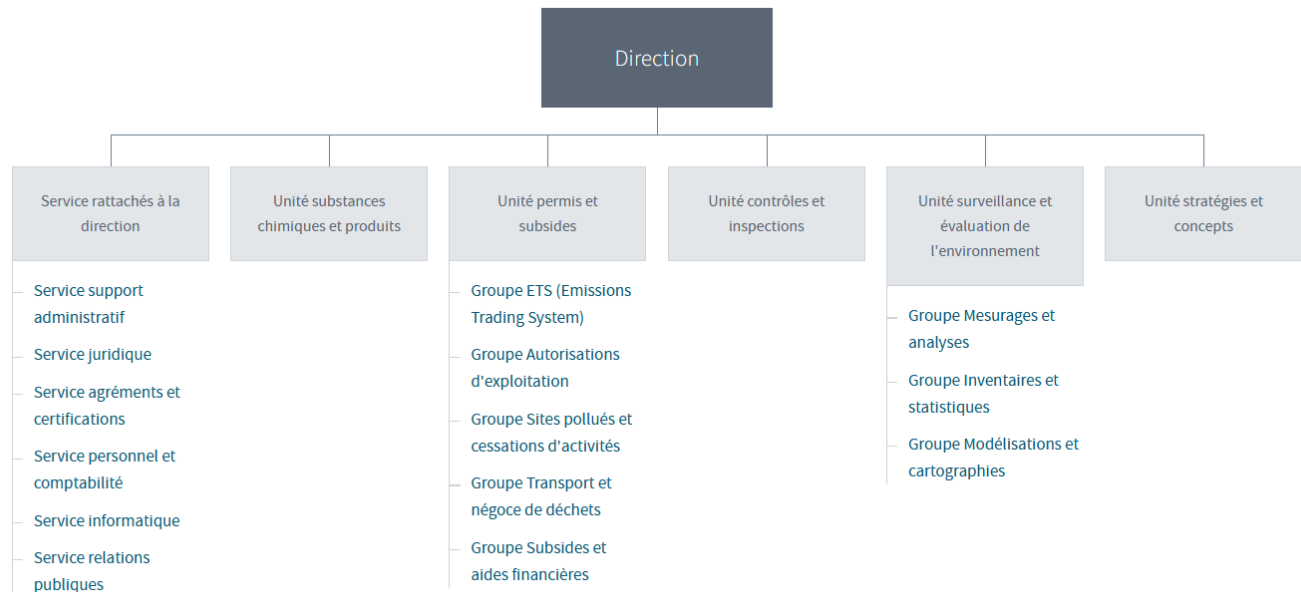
Direction

Service rattachés à la direction

Service support administratif

Service juridique

Service agréments et certifications

Service personnel et comptabilité

Service informatique

Service relations publiques

Unité substances chimiques et produits

Unité permis et subsides

Groupe ETS (Emissions Trading System)

Groupe Autorisations d'exploitation

Groupe Sites pollués et cessations d'activités

Groupe Transport et négoce de déchets

Groupe Subsides et aides financières

Unité contrôles et inspections

Unité surveillance et évaluation de l'environnement

Groupe Mesurages et analyses

Groupe Inventaires et statistiques

Groupe Modélisations et cartographies

Unité stratégies et concepts